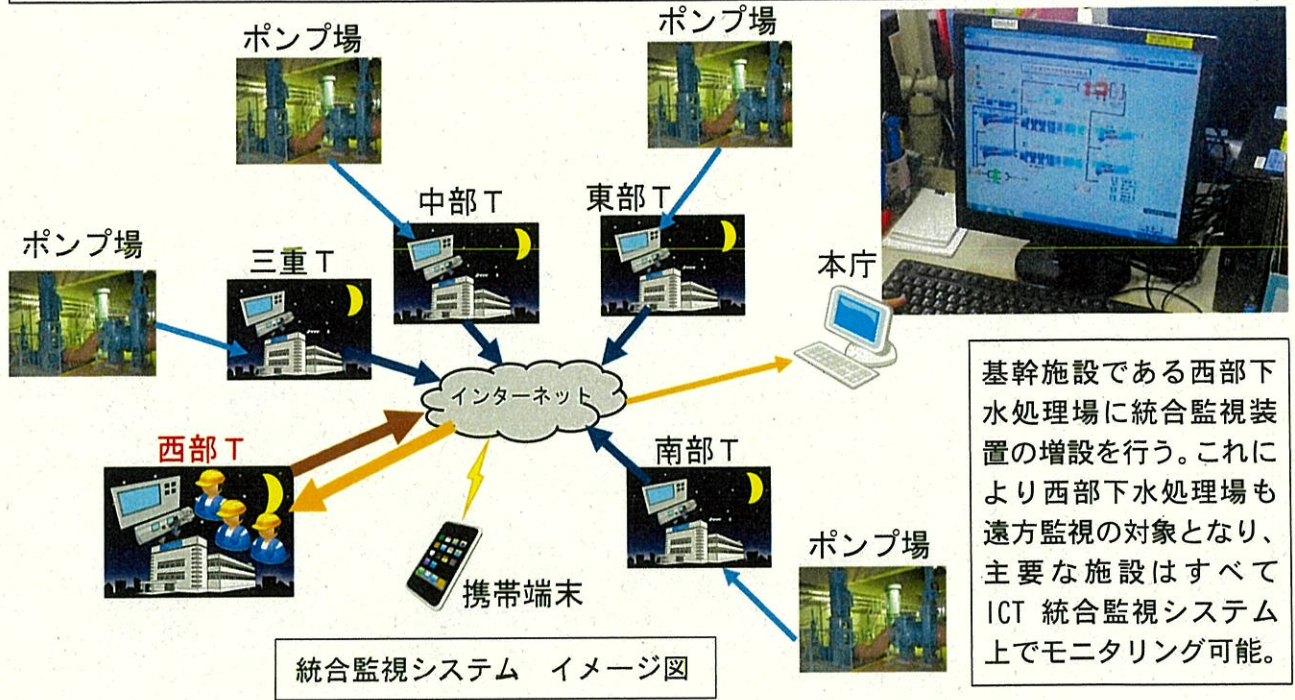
ポンプ場

ポンプ場

中部Ｔ

東部Ｔ

ポンプ場

三重Ｔ

本庁

インターネット

西部Ｔ

南部Ｔ

携帯端末

ポンプ場

統合監視システム　イメージ図

基幹施設である西部下水処理場に統合監視装置の増設を行う。これにより西部下水処理場も遠方監視の対象となり、主要な施設はすべてICT 統合監視システム上でモニタリング可能。